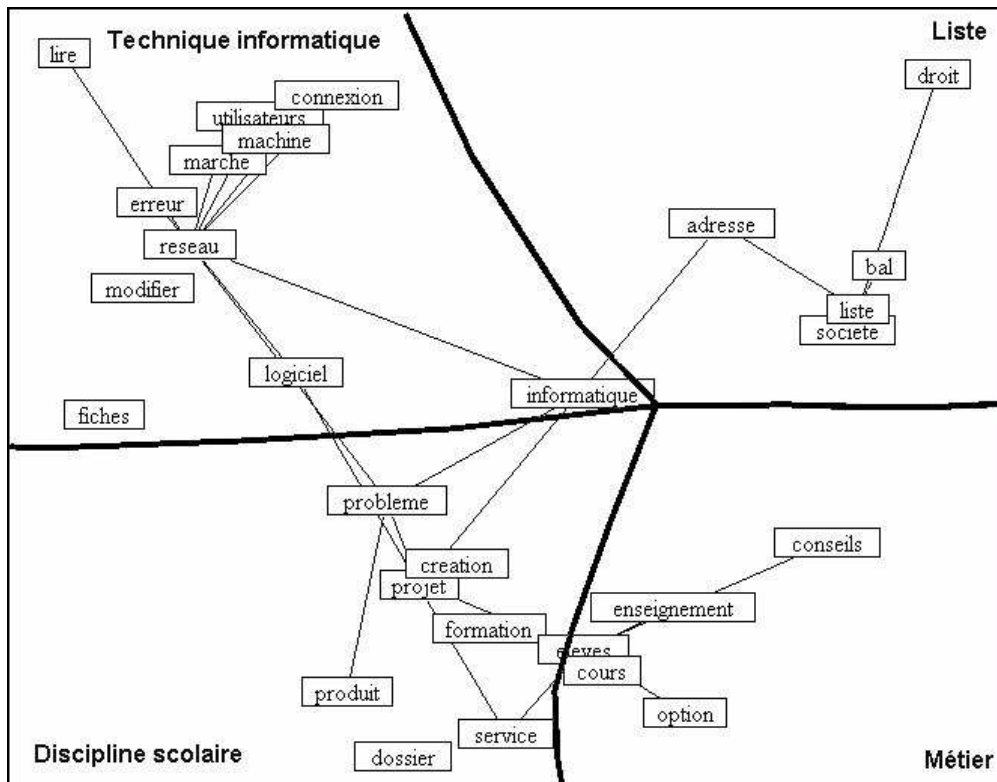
Technique informatique

Liste

lire

connexion

utilisateurs

machine

marche

erreur

reseau

modifier

droit

adresse

bal

liste

societe

logiciel

informatique

fiches

probleme

creation

projet

formation

conseils

enseignement

eleves

cours

option

produit

service

dossier

Discipline scolaire

Métier